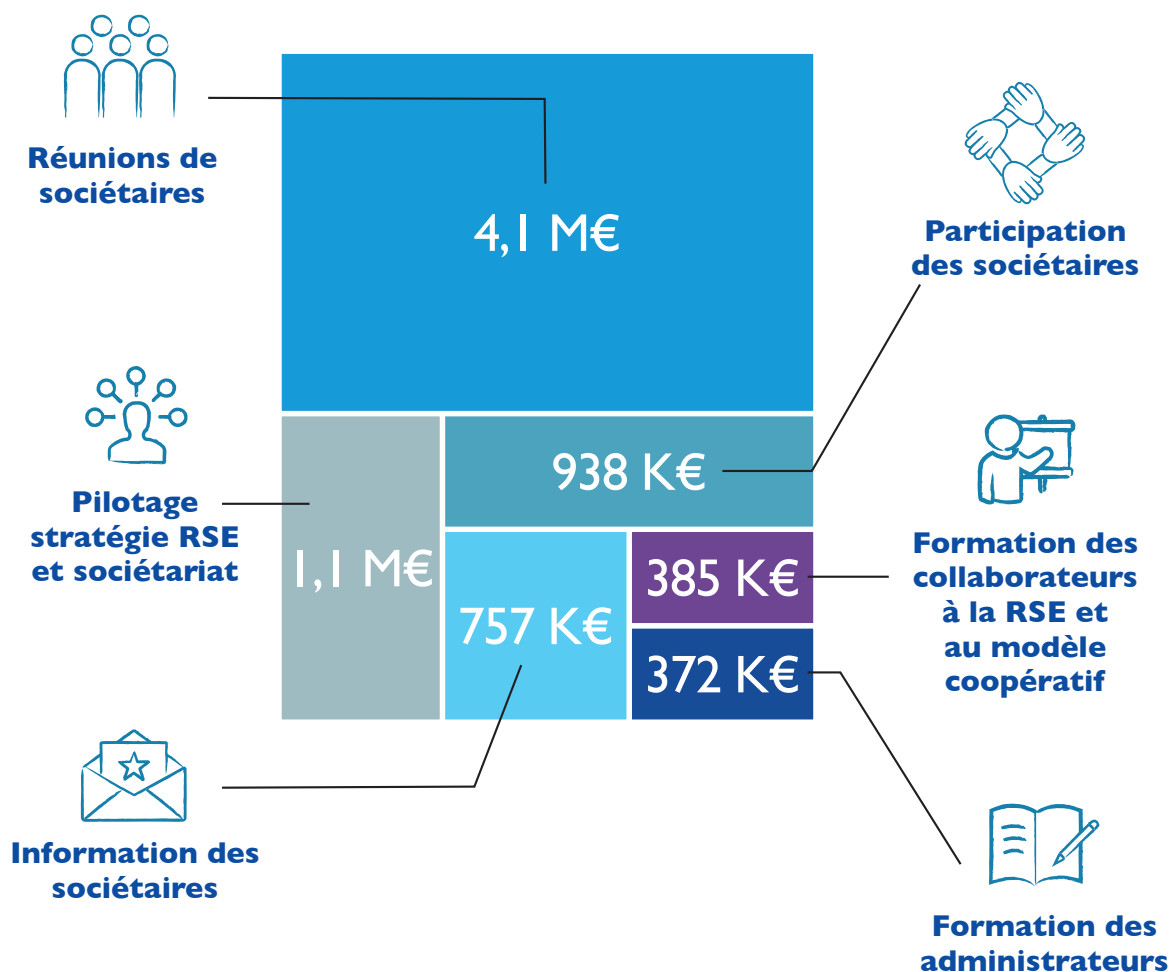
Réunions de sociétaires

4,1 M€

Participation des sociétaires

Pilotage stratégie RSE et sociétariat

1,1 M€

938 K€

385 K€

Formation des collaborateurs à la RSE et au modèle coopératif

757 K€

372 K€

Information des sociétaires

Formation des administrateurs